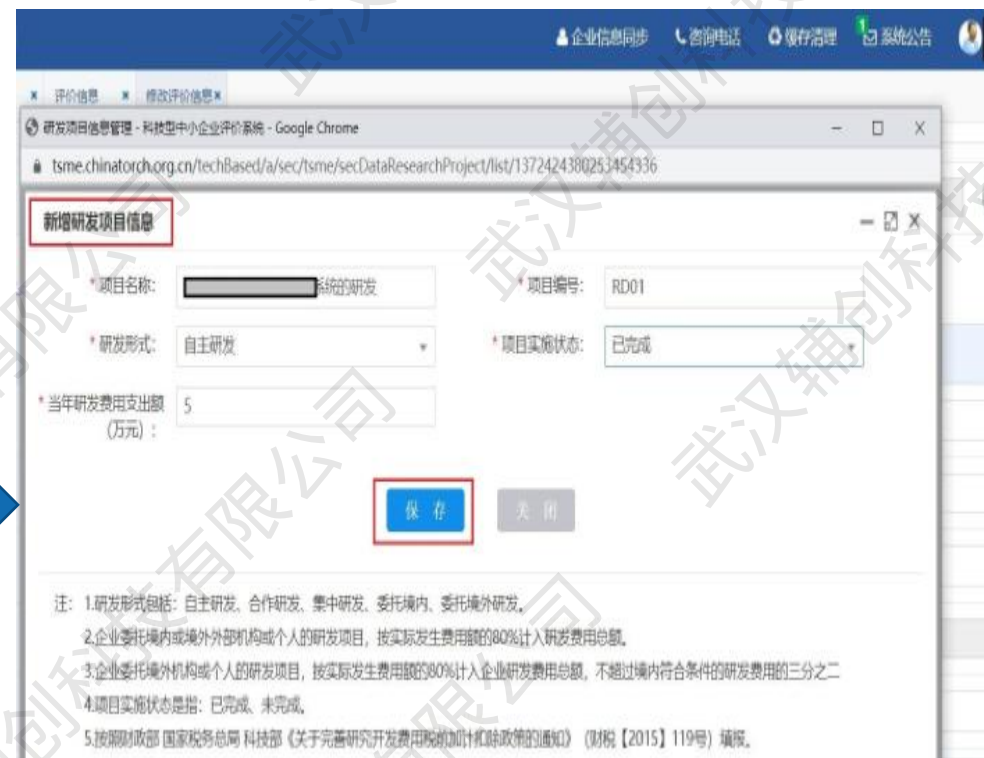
企业信息同步　咨询电话　缓存清理　1 系统公告

× 评价信息　× 修改评价信息×

研发项目信息管理 - 科技型中小企业评价系统 - Google Chrome

tsme.chinatorch.org.cn/techBased/a/sec/tsme/secDataResearchProject/list/1372424380253454336

新增研发项目信息

* 项目名称: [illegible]系统的研发　* 项目编号: RD01

* 研发形式: 自主研发　* 项目实施状态: 已完成

* 当年研发费用支出额（万元）: 5

保 存　关 闭

注: 1.研发形式包括: 自主研发、合作研发、集中研发、委托境内、委托境外研发。

2.企业委托境内或境外外部机构或个人的研发项目, 按实际发生费用额的80%计入研发费用总额。

3.企业委托境外机构或个人的研发项目, 按实际发生费用额的80%计入企业研发费用总额, 不超过境内符合条件的研发费用的三分之二

4.项目实施状态是指: 已完成、未完成。

5.按照财政部 国家税务总局 科技部《关于完善研究开发费用税前加计扣除政策的通知》(财税【2015】119号) 填报。

武汉辅创科技有限公司